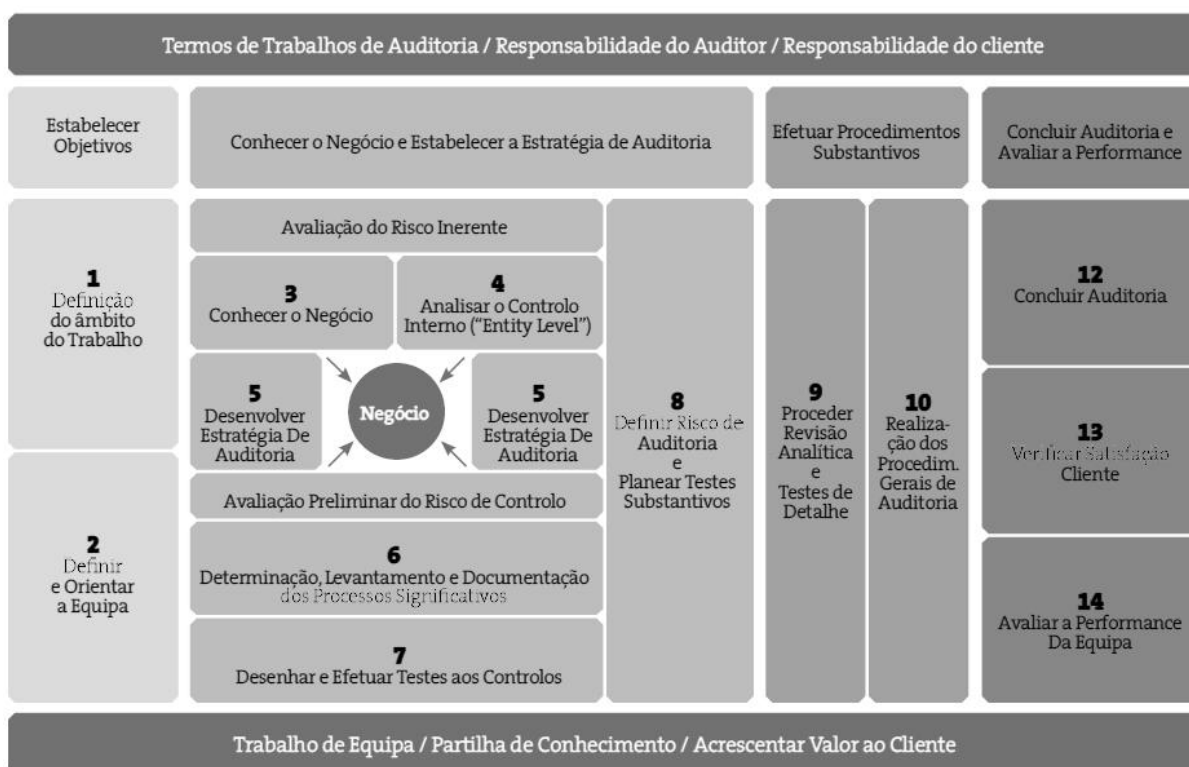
Termos de Trabalhos de Auditoria / Responsabilidade do Auditor / Responsabilidade do cliente

Estabelecer Objetivos

Conhecer o Negócio e Estabelecer a Estratégia de Auditoria

Efetuar Procedimentos Substantivos

Concluir Auditoria e Avaliar a Performance

1
Definição do âmbito do Trabalho

2
Definir e Orientar a Equipa

Avaliação do Risco Inerente

3
Conhecer o Negócio

4
Analisar o Controlo Interno ("Entity Level")

5
Desenvolver Estratégia De Auditoria

Negócio

5
Desenvolver Estratégia De Auditoria

Avaliação Preliminar do Risco de Controlo

6
Determinação, Levantamento e Documentação dos Processos Significativos

7
Desenhar e Efetuar Testes aos Controlos

8
Definir Risco de Auditoria e Planear Testes Substantivos

9
Proceder Revisão Analítica e Testes de Detalhe

10
Realização dos Procedim. Gerais de Auditoria

12
Concluir Auditoria

13
Verificar Satisfação Cliente

14
Avaliar a Performance Da Equipa

Trabalho de Equipa / Partilha de Conhecimento / Acrescentar Valor ao Cliente